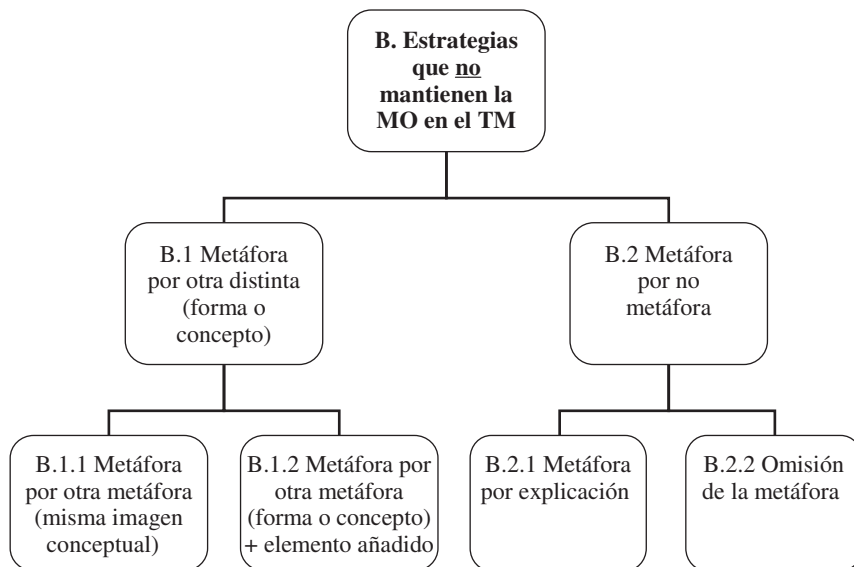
B. Estrategias que no mantienen la MO en el TM

B.1 Metáfora por otra distinta (forma o concepto)

B.2 Metáfora por no metáfora

B.1.1 Metáfora por otra metáfora (misma imagen conceptual)

B.1.2 Metáfora por otra metáfora (forma o concepto) + elemento añadido

B.2.1 Metáfora por explicación

B.2.2 Omisión de la metáfora